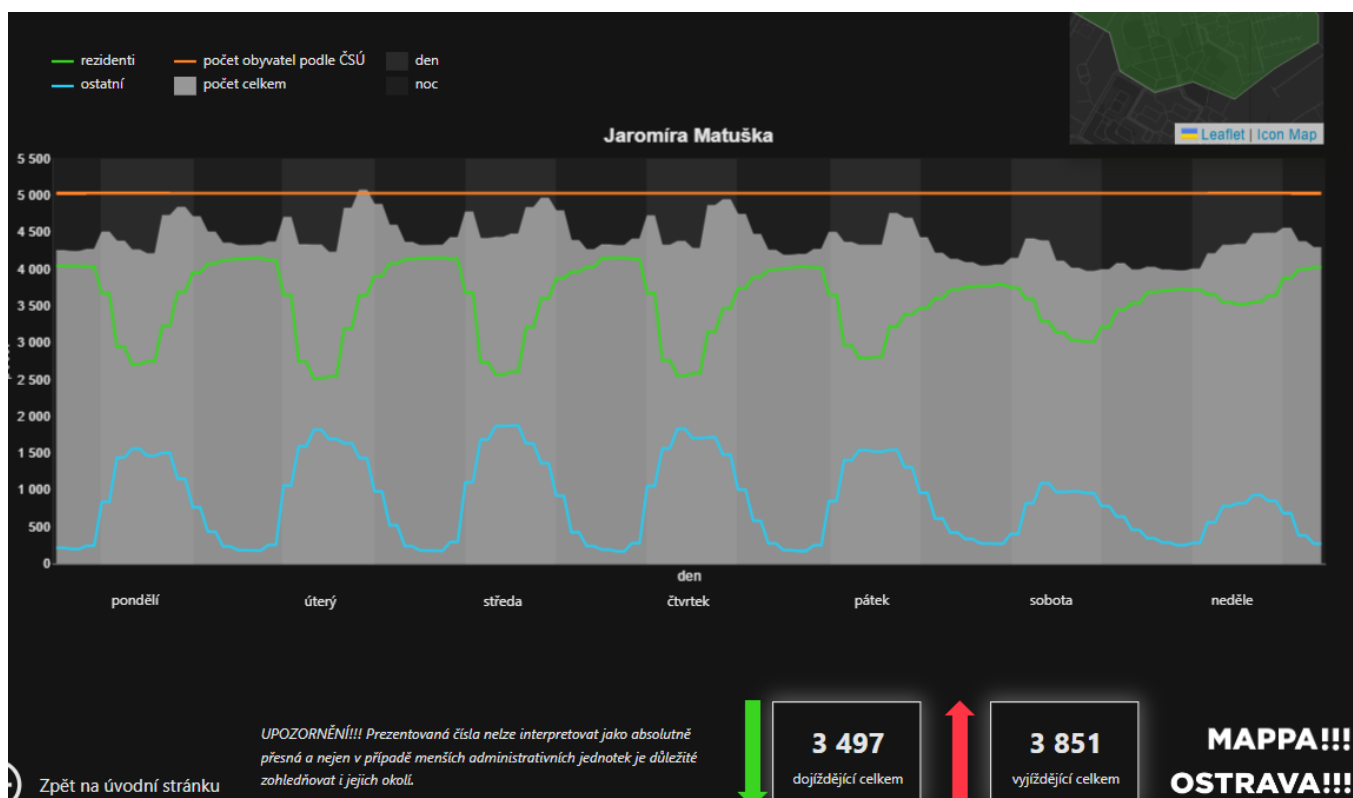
rezidenti
ostatní
počet obyvatel podle ČSÚ
počet celkem
den
noc

Leaflet | Icon Map

Jaromíra Matuška

5 500
5 000
4 500
4 000
3 500
3 000
2 500
2 000
1 500
1 000
500
0

den

pondělí
úterý
středa
čtvrtek
pátek
sobota
neděle

Zpět na úvodní stránku

UPOZORNĚNÍ!!! Prezentovaná čísla nelze interpretovat jako absolutně přesná a nejen v případě menších administrativních jednotek je důležité zohledňovat i jejich okolí.

3 497
dojíždějící celkem

3 851
vyjíždějící celkem

MAPPA!!!
OSTRAVA!!!